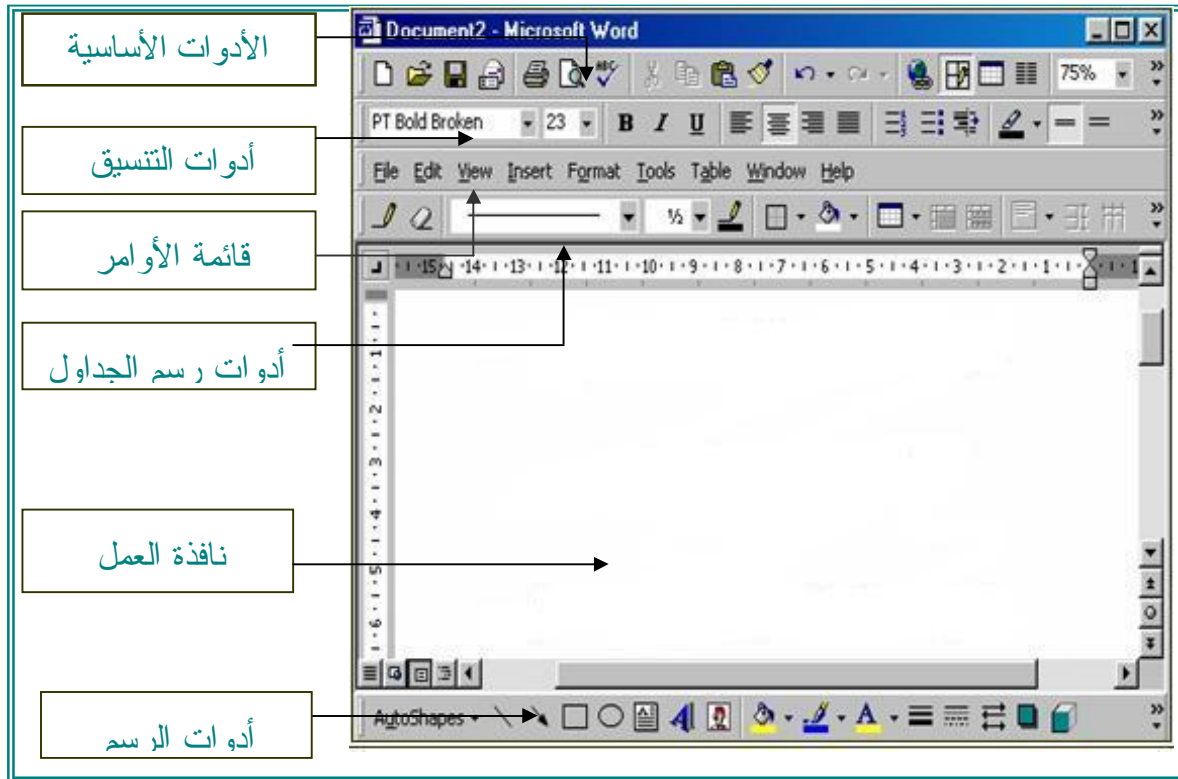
Document2 - Microsoft Word

الأدوات الأساسية

75%

PT Bold Broken 23 B I U

أدوات التنسيق

File Edit View Insert Format Tools Table Window Help

½

قائمة الأوامر

15 14 13 12 11 10 9 8 7 6 5 4 3 2 1 1

أدوات رسم الجداول

1 2 3 4 5 6

نافذة العمل

أدوات الرسم

AutoShapes